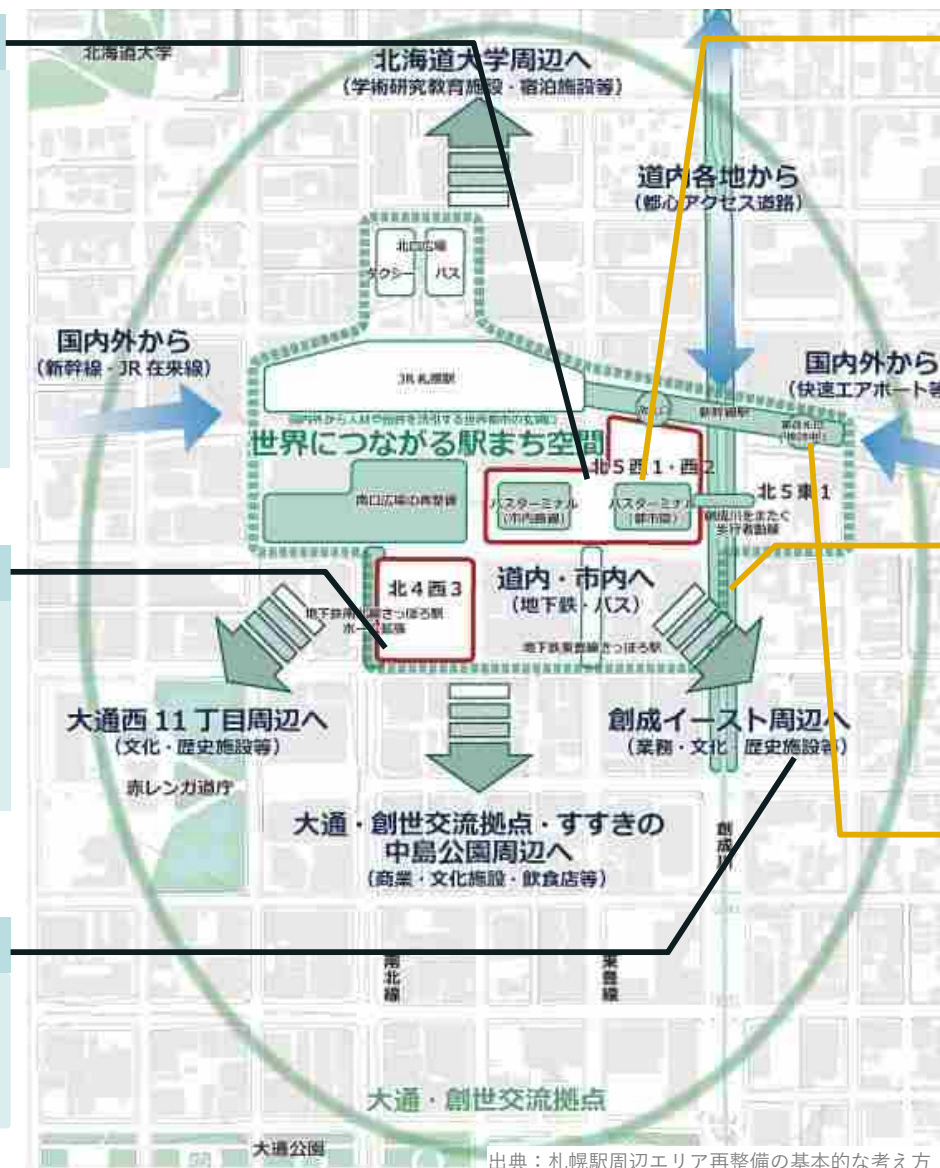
北海道大学

北海道大学周辺へ
（学術研究教育施設・宿泊施設等）

道内各地から
（都心アクセス道路）

北口広場
タクシー　バス

国内外から
（新幹線・JR在来線）

国内外から
（快速エアポート等

JR札幌駅

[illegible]

世界につながる駅まち空間

新幹線駅

東改札口
（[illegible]）

北5西1・西2

南口広場の再整備

バスターミナル
（市内路線）

バスターミナル
（都市間）

北5東1

創成川をまたぐ
歩行者動線

北4西3

地下鉄南北線さっぽろ駅
ホーム拡幅

道内・市内へ
（地下鉄・バス）

地下鉄東豊線さっぽろ駅

大通西11丁目周辺へ
（文化・歴史施設等）

創成イースト周辺へ
（業務・文化・歴史施設等）

赤レンガ道庁

大通・創世交流拠点・すすきの
中島公園周辺へ
（商業・文化施設・飲食店等）

創成川

南北線

東豊線

大通・創世交流拠点

大通公園

出典：札幌駅周辺エリア再整備の基本的な考え方